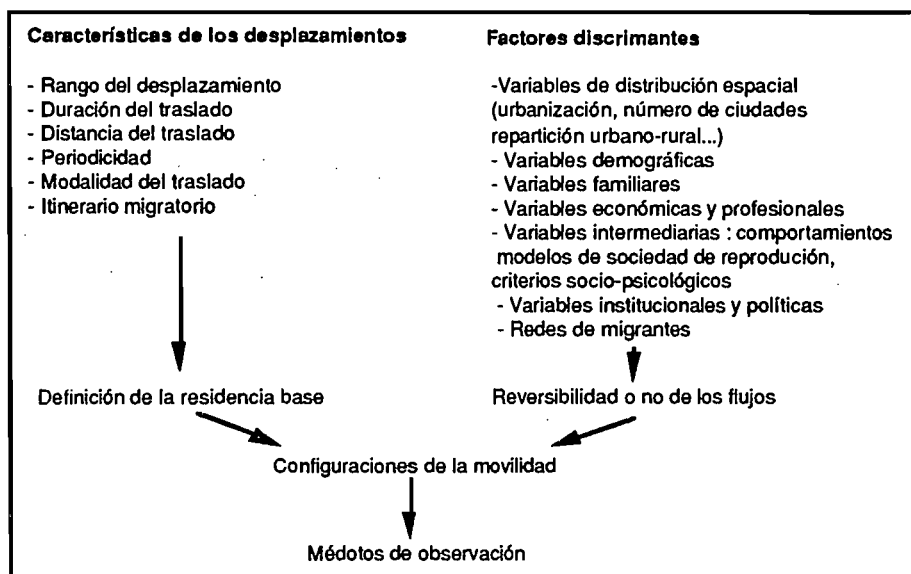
**Características de los desplazamientos**

- Rango del desplazamiento
- Duración del traslado
- Distancia del traslado
- Periodicidad
- Modalidad del traslado
- Itinerario migratorio

Definición de la residencia base

**Factores discriminantes**

-Variables de distribución espacial (urbanización, número de ciudades repartición urbano-rural...)
- Variables demográficas
- Variables familiares
- Variables económicas y profesionales
- Variables intermediarias : comportamientos modelos de sociedad de reprodución, criterios socio-psicológicos
- Variables institucionales y políticas
- Redes de migrantes

Reversibilidad o no de los flujos

Configuraciones de la movilidad

Médotos de observación